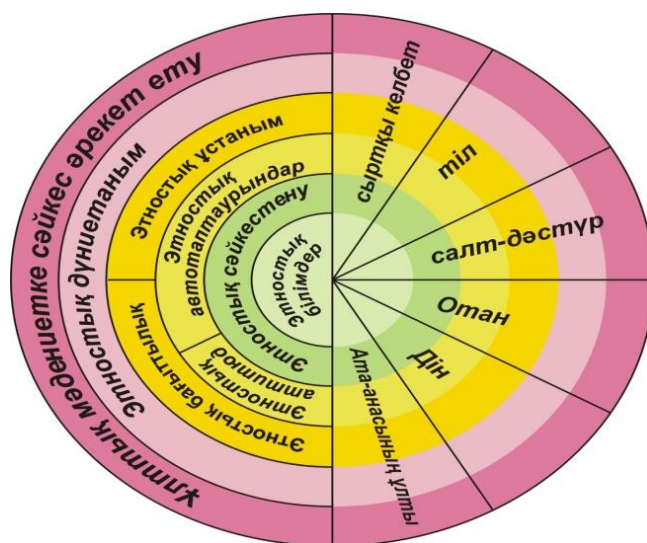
Ұлттық мәдениетке сәйкес әрекет ету
Этностық дүниетаным
Этностық ұстаным
Этностық автостереотиптері
Этностық сәйкестену
Этностық білімдер
Этностық бағыттылық
Этностық ахуал
Этностық сезім
сыртқы келбет
тіл
салт-дәстүр
Отан
Дін
Ата-анасының ұлты